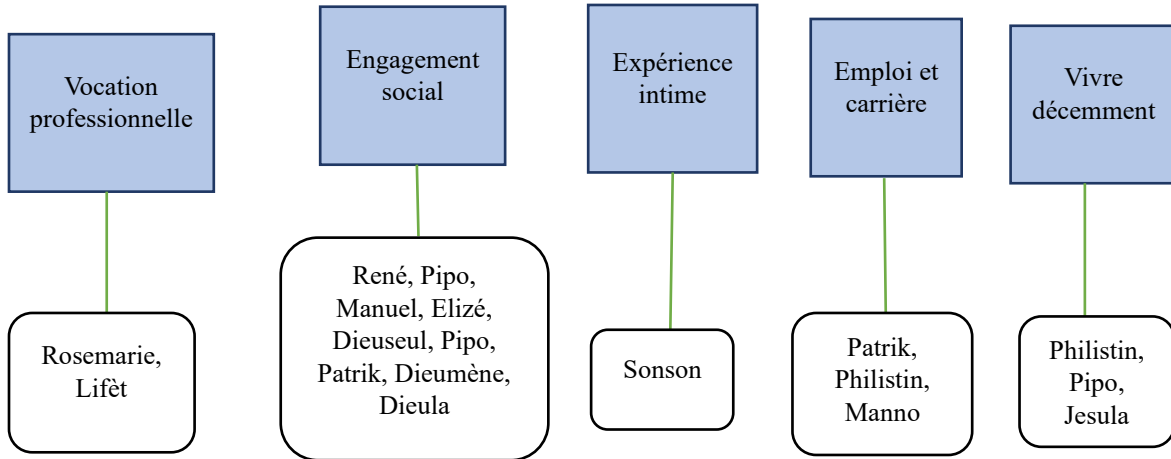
Vocation professionnelle

Rosemarie, Lifèt

Engagement social

René, Pipo, Manuel, Elizé, Dieuseul, Pipo, Patrik, Dieumène, Dieula

Expérience intime

Sonson

Emploi et carrière

Patrik, Philistin, Manno

Vivre décemment

Philistin, Pipo, Jesula